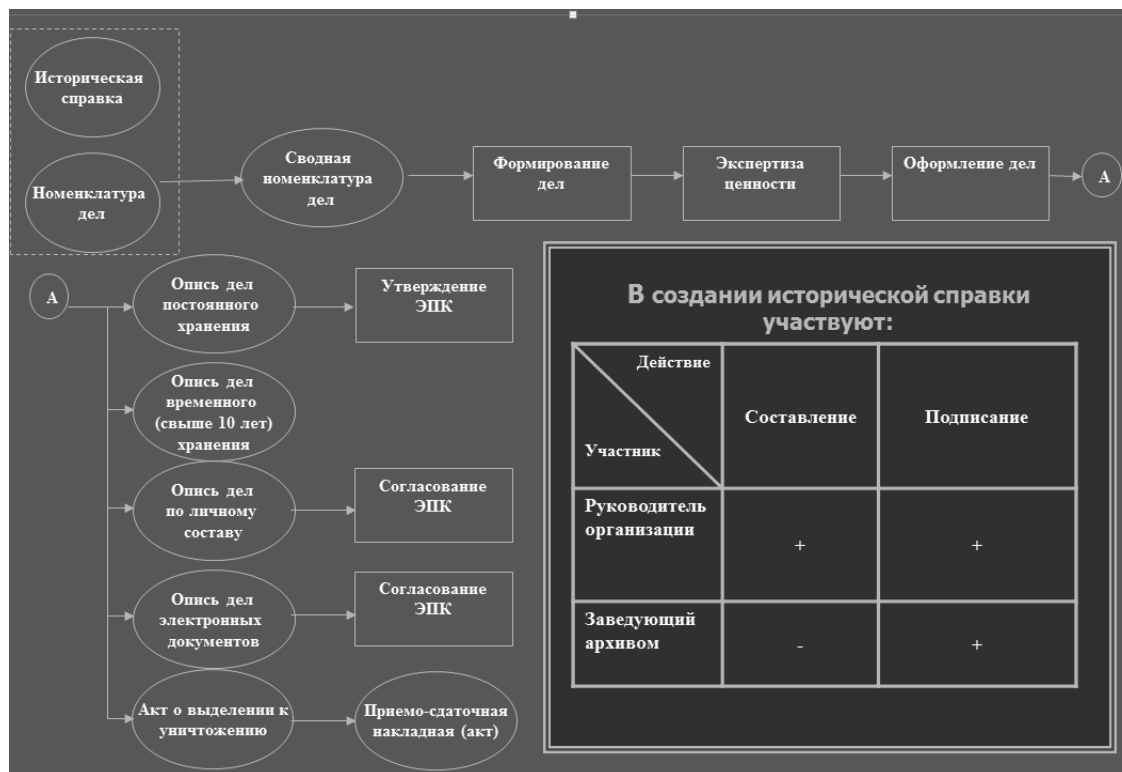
Историческая справка

Номенклатура дел

Сводная номенклатура дел

Формирование дел

Экспертиза ценности

Оформление дел

А

А

Опись дел постоянного хранения

Утверждение ЭПК

Опись дел временного (свыше 10 лет) хранения

Опись дел по личному составу

Согласование ЭПК

Опись дел электронных документов

Согласование ЭПК

Акт о выделении к уничтожению

Приемо-сдаточная накладная (акт)

В создании исторической справки участвуют:

| Действие / Участник | Составление | Подписание |
|---|---|---|
| Руководитель организации | + | + |
| Заведующий архивом | - | + |